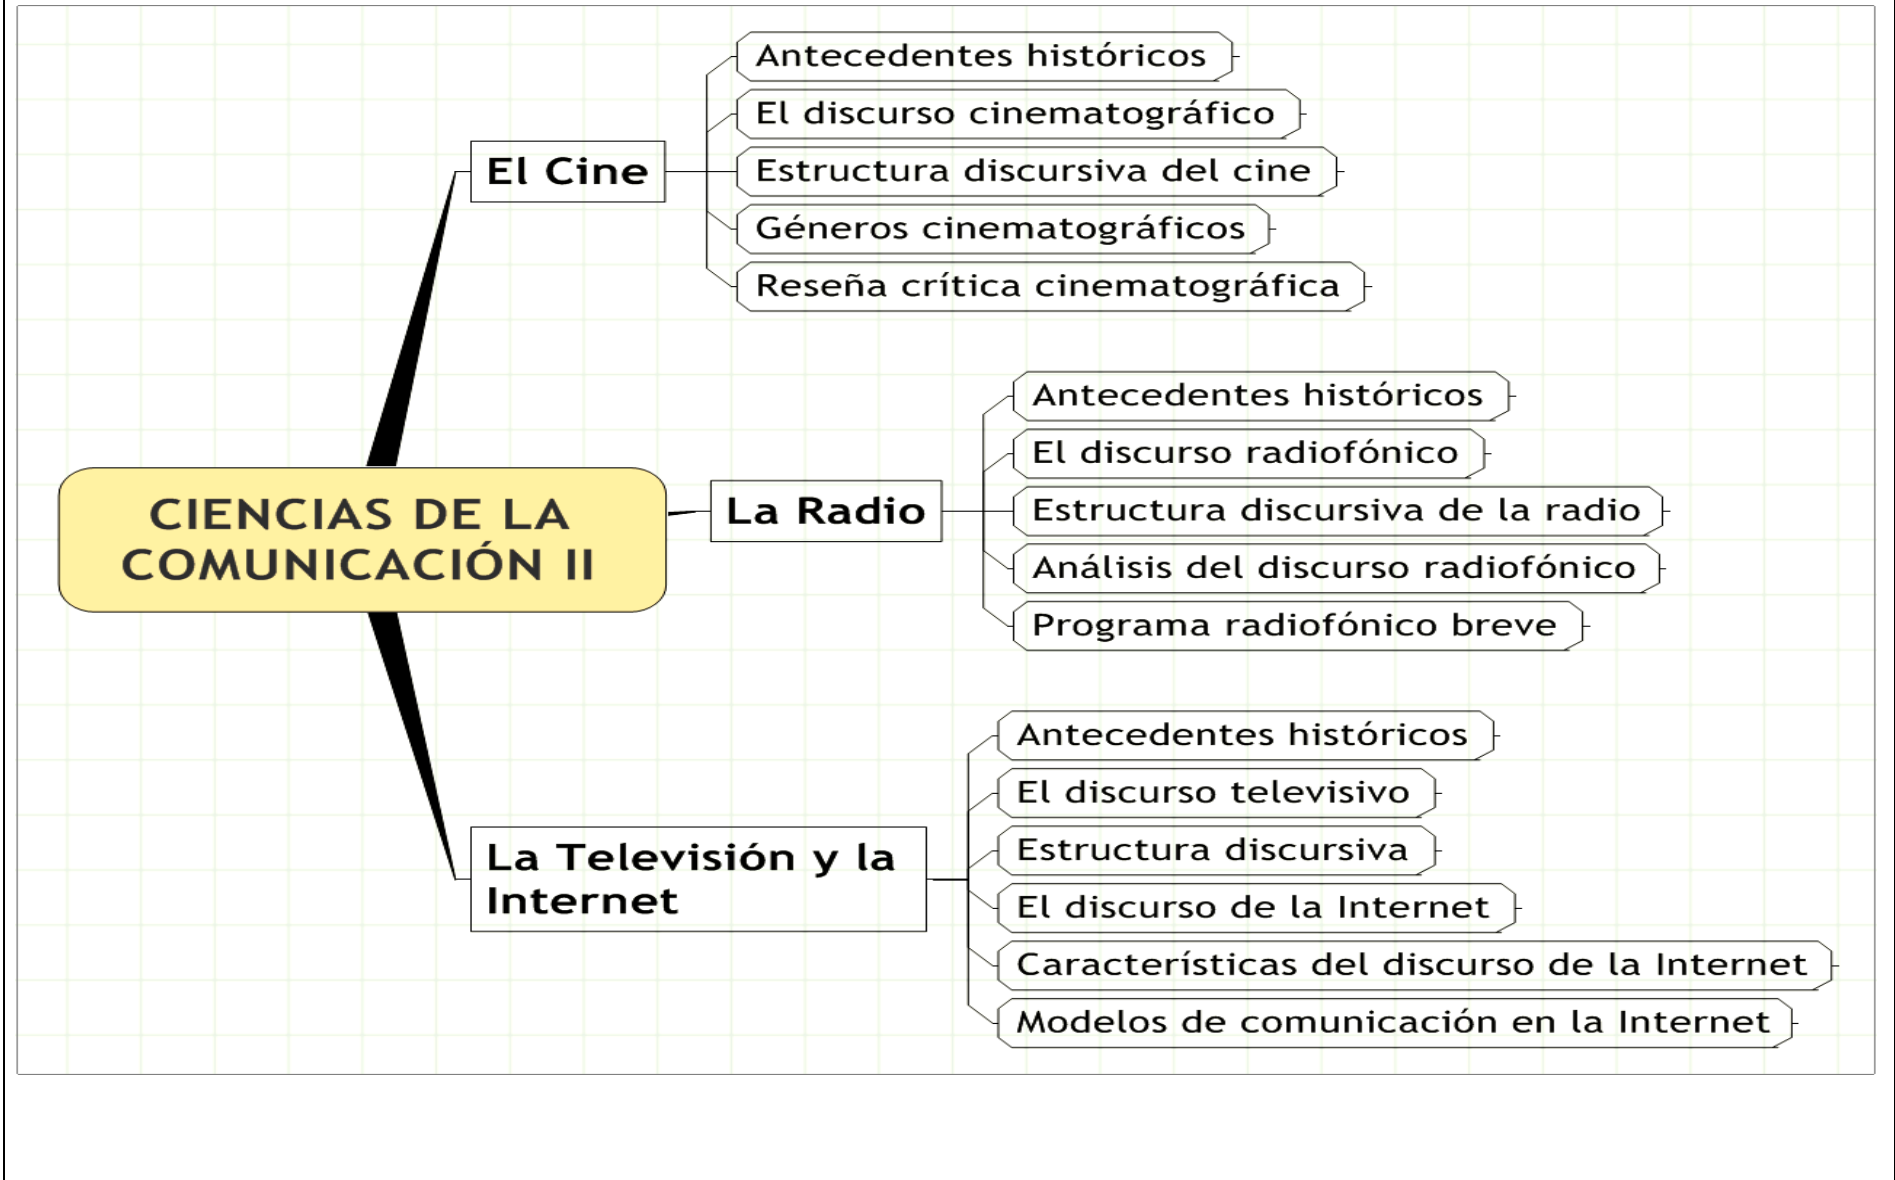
CIENCIAS DE LA COMUNICACIÓN II

El Cine

Antecedentes históricos

El discurso cinematográfico

Estructura discursiva del cine

Géneros cinematográficos

Reseña crítica cinematográfica

La Radio

Antecedentes históricos

El discurso radiofónico

Estructura discursiva de la radio

Análisis del discurso radiofónico

Programa radiofónico breve

La Televisión y la Internet

Antecedentes históricos

El discurso televisivo

Estructura discursiva

El discurso de la Internet

Características del discurso de la Internet

Modelos de comunicación en la Internet